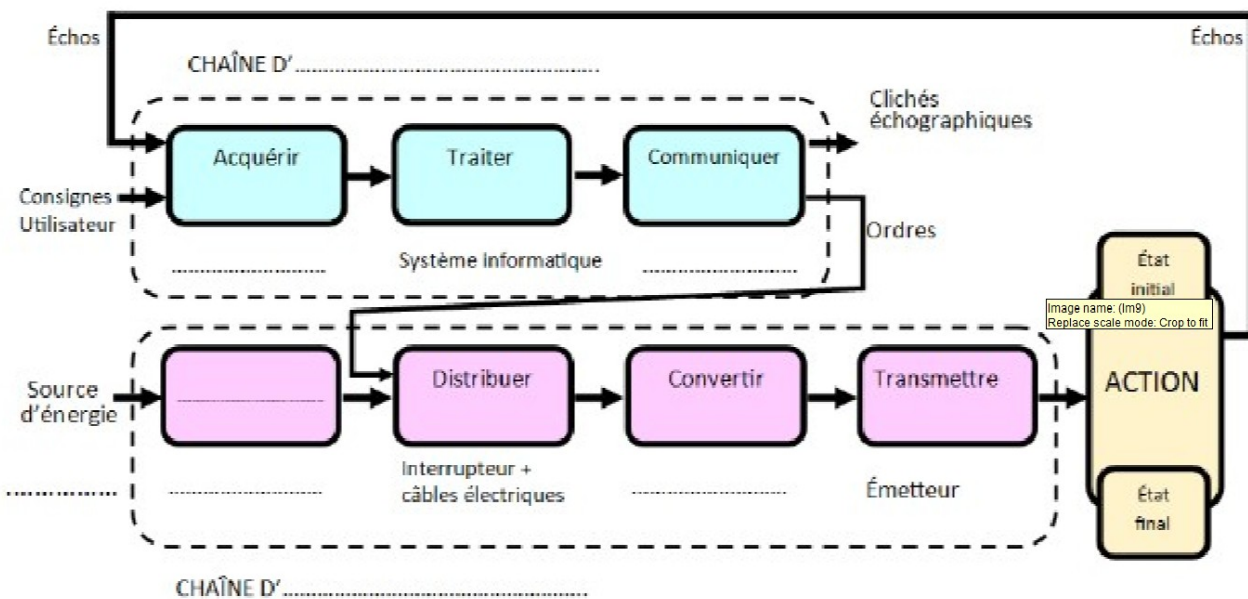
Échos

Échos

CHAÎNE D'……………………………………………

Clichés échographiques

Acquérir

Traiter

Communiquer

Consignes Utilisateur

Ordres

…………………………

Système informatique

…………………………

État initial

Image name: (Im9)
Replace scale mode: Crop to fit

Source d'énergie

……………………………

Distribuer

Convertir

Transmettre

ACTION

Interrupteur + câbles électriques

……………… 

……………………………

……………………………

Émetteur

État final

CHAÎNE D'……………………………………………